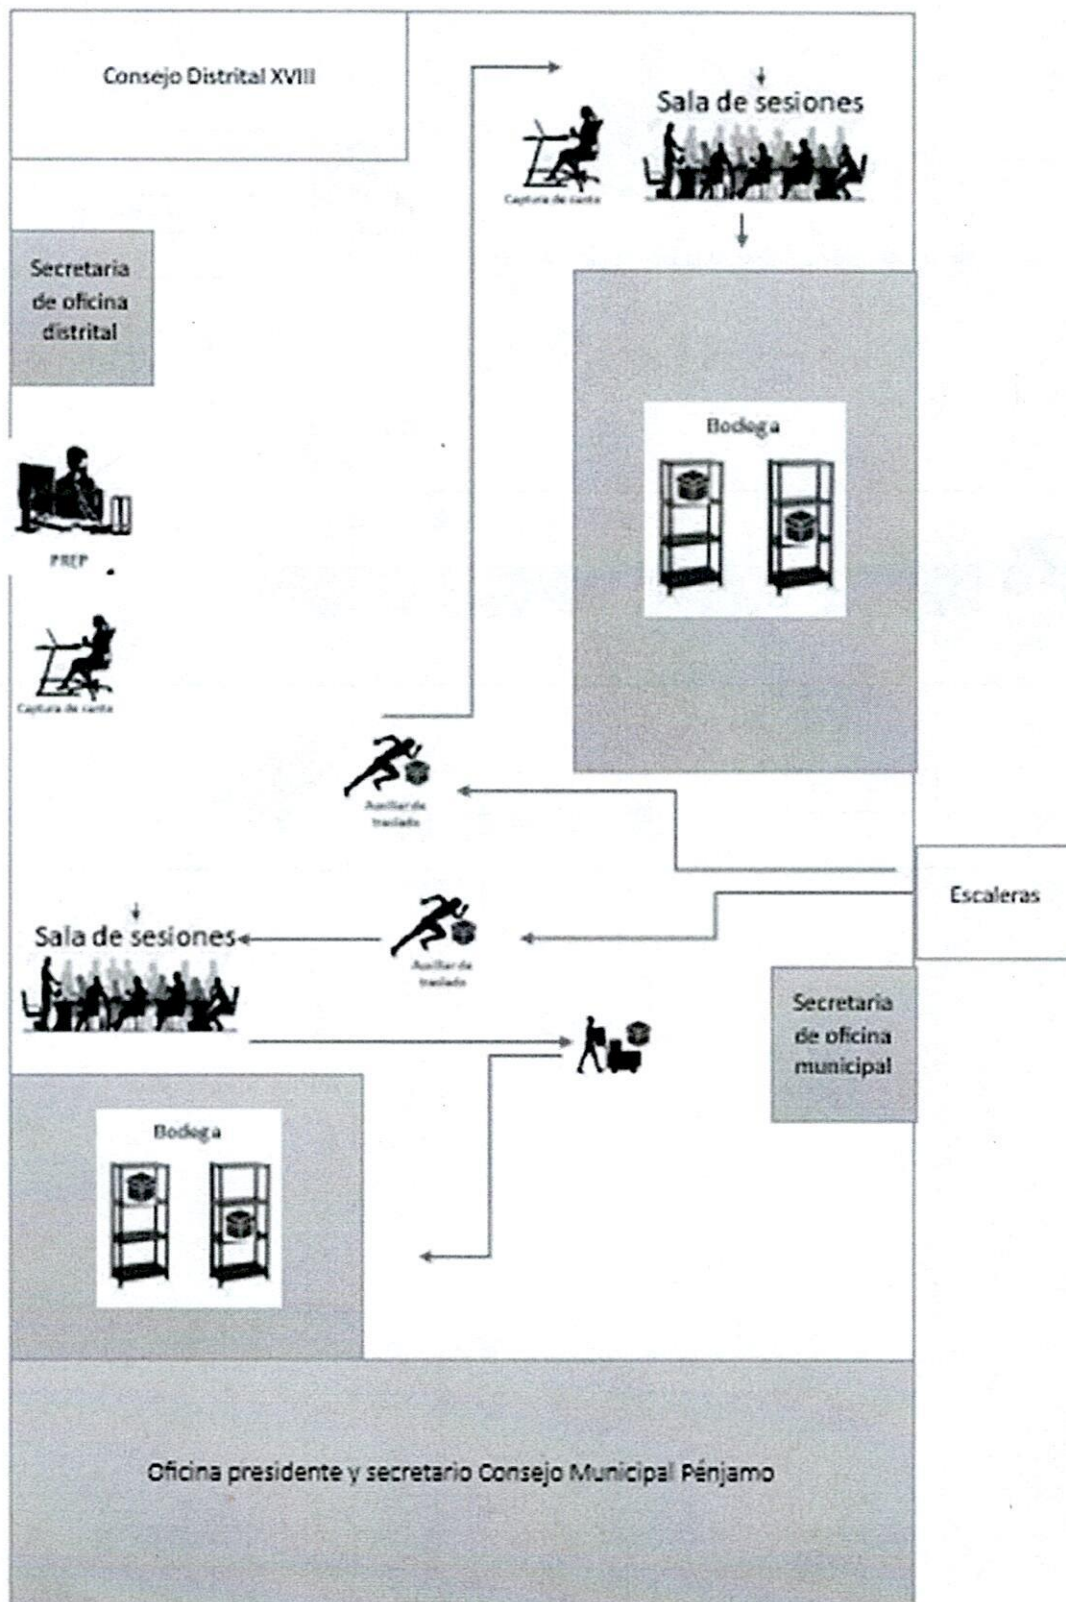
Consejo Distrital XVIII

Sala de sesiones

Captura de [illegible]

Secretaria de oficina distrital

Bodega

PREP

Captura de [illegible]

Auxiliar de traslado

Escaleras

Sala de sesiones

Auxiliar de traslado

Secretaria de oficina municipal

Bodega

Oficina presidente y secretario Consejo Municipal Pénjamo